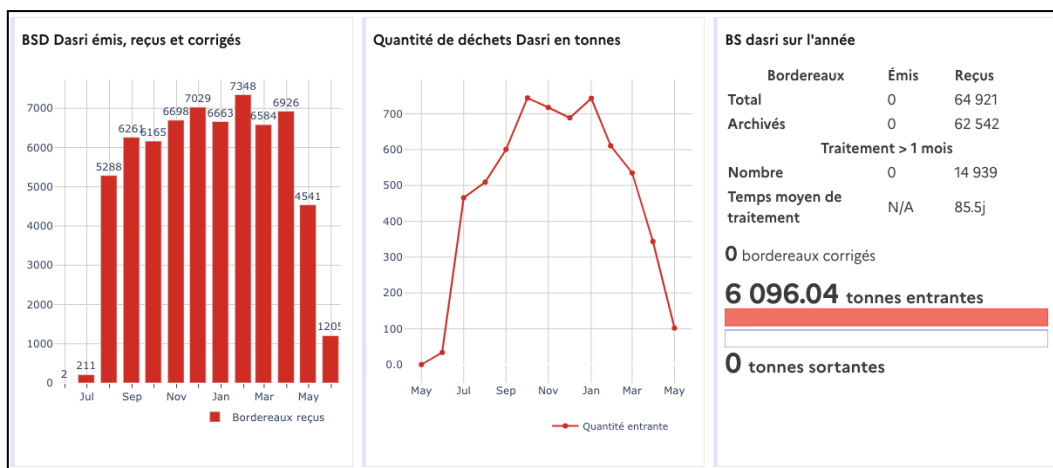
BSD Dasri émis, reçus et corrigés

7000
6000
5000
4000
3000
2000
1000
0

2
211
5288
6261
6165
6698
7029
6663
7348
6584
6926
4541
1205

Jul
Sep
Nov
Jan
Mar
May

Bordereaux reçus

Quantité de déchets Dasri en tonnes

700
600
500
400
300
200
100
0.0

May
Jul
Sep
Nov
Jan
Mar
May

Quantité entrante

BS dasri sur l'année

| Bordereaux | Émis | Reçus |
|---|---|---|
| Total | 0 | 64 921 |
| Archivés | 0 | 62 542 |
| Traitement > 1 mois | | |
| Nombre | 0 | 14 939 |
| Temps moyen de traitement | N/A | 85.5j |

0 bordereaux corrigés

6 096.04 tonnes entrantes

0 tonnes sortantes